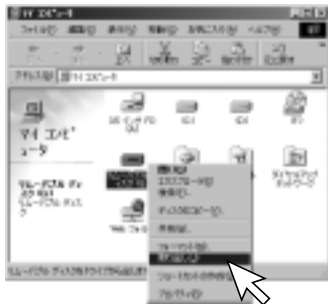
マイ コンピュータ
ファイル(F) 編集(E) 表示(V) 移動(G) お気に入り(A) ヘルプ(H)
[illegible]
アドレス(D) マイ コンピュータ
マイ コンピュータ
リムーバブル ディスク
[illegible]
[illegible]
Web フォルダ
ダイヤルアップ ネットワーク
開く(O)
エクスプローラ(X)
検索(E)...
ディスクのコピー(Y)...
共有(H)...
フォーマット(M)...
取り出し(J)
ショートカットの作成(S)
プロパティ(R)
リムーバブル ディスクのドライブからメディアを取り出します。